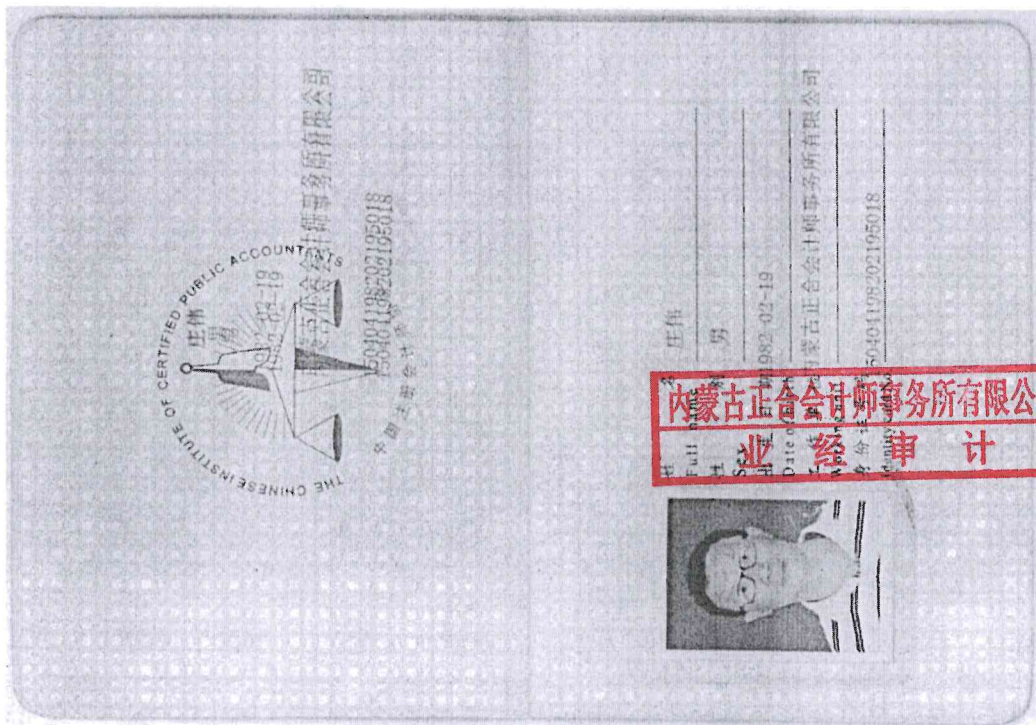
王伟
男
1982-02-19
内蒙古正合会计师事务所有限公司
150401198202195018

THE CHINESE INSTITUTE OF CERTIFIED PUBLIC ACCOUNTANTS
中国注册会计师协会

姓名 Full name 王伟
性别 Sex 男
出生日期 Date of birth 1982-02-19
工作单位 Working unit 内蒙古正合会计师事务所有限公司
身份证号码 Identity card No. 150401198202195018

内蒙古正合会计师事务所有限公
业 经 审 计